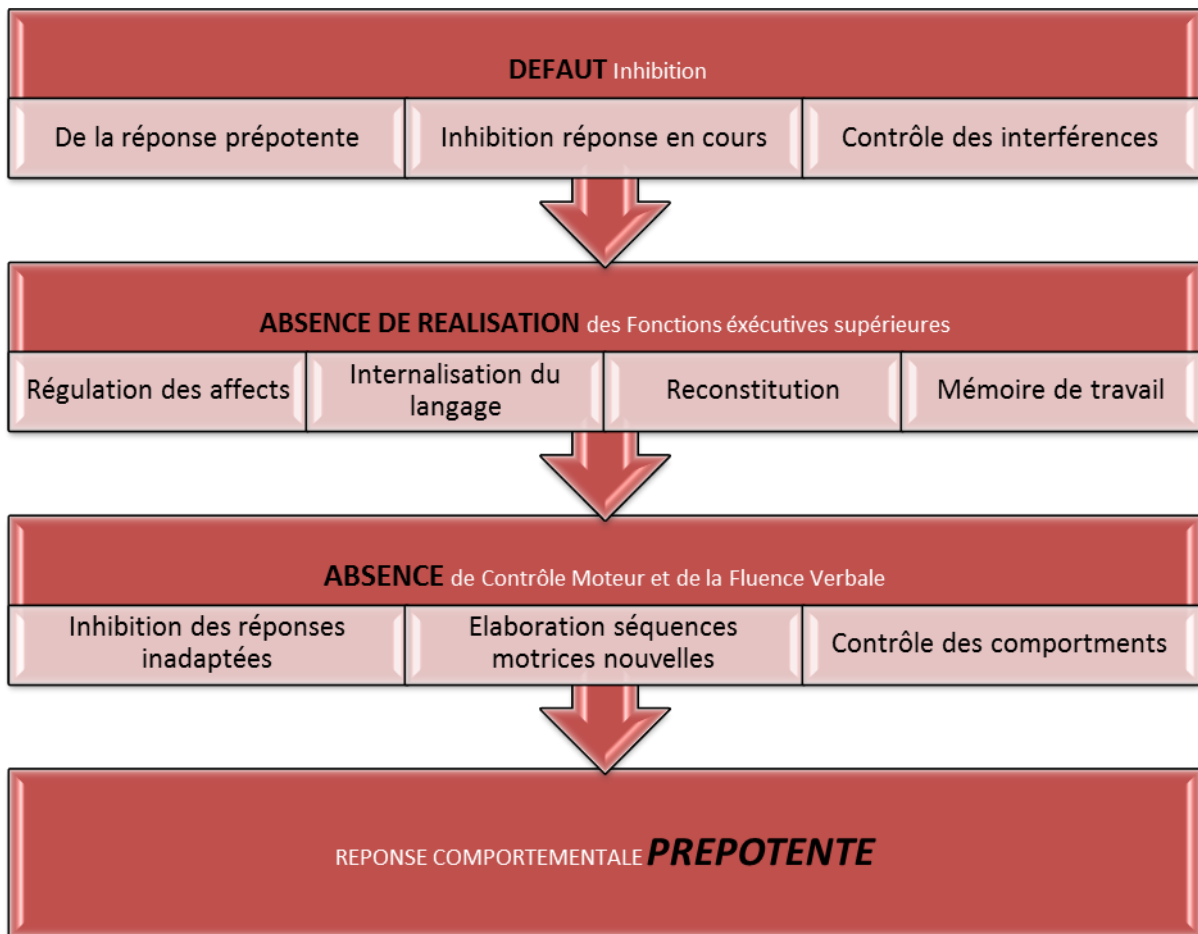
DEFAUT Inhibition

| De la réponse prépotente | Inhibition réponse en cours | Contrôle des interférences |
|---|---|---|

ABSENCE DE REALISATION des Fonctions éxécutives supérieures

| Régulation des affects | Internalisation du langage | Reconstitution | Mémoire de travail |
|---|---|---|---|

ABSENCE de Contrôle Moteur et de la Fluence Verbale

| Inhibition des réponses inadaptées | Elaboration séquences motrices nouvelles | Contrôle des comportments |
|---|---|---|

REPONSE COMPORTEMENTALE PREPOTENTE